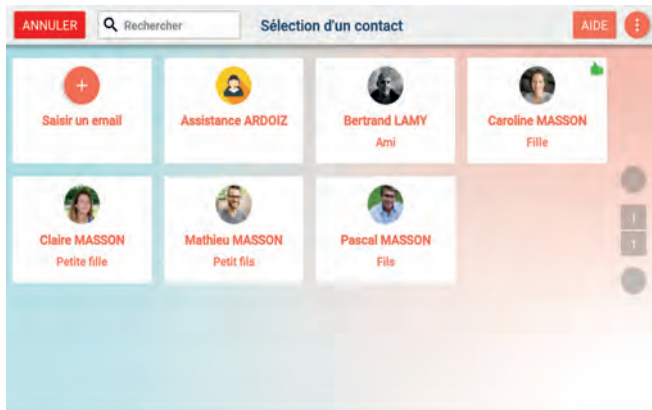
ANNULER
Rechercher
Sélection d'un contact
AIDE

+
Saisir un email

Assistance ARDOIZ

Bertrand LAMY
Ami

Caroline MASSON
Fille

Claire MASSON
Petite fille

Mathieu MASSON
Petit fils

Pascal MASSON
Fils

1
1